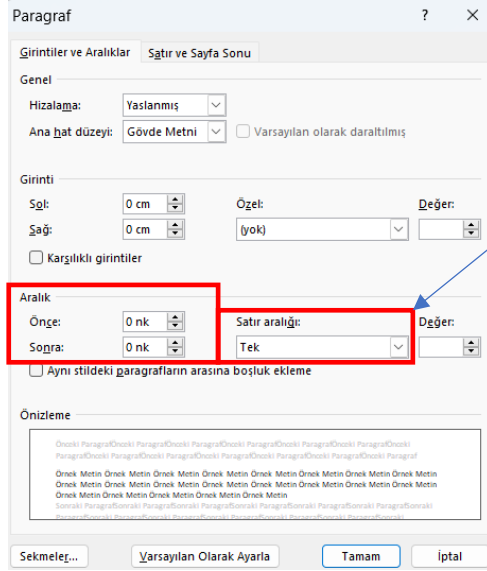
Paragraf

?

Girintiler ve Aralıklar

Satır ve Sayfa Sonu

Genel

Hizalama: Yaslanmış

Ana hat düzeyi: Gövde Metni

Varsayılan olarak daraltılmış

Girinti

Sol: 0 cm

Özel:

Değer:

Sağ: 0 cm

(yok)

Karşılıklı girintiler

Aralık

Önce: 0 nk

Satır aralığı:

Değer:

Sonra: 0 nk

Tek

Aynı stildeki paragrafların arasına boşluk ekleme

Önizleme

Önceki ParagrafÖnceki ParagrafÖnceki ParagrafÖnceki ParagrafÖnceki ParagrafÖnceki ParagrafÖnceki ParagrafÖnceki ParagrafÖnceki ParagrafÖnceki ParagrafÖnceki ParagrafÖnceki ParagrafÖnceki ParagrafÖnceki ParagrafÖnceki Paragraf

Örnek Metin Örnek Metin Örnek Metin Örnek Metin Örnek Metin Örnek Metin Örnek Metin Örnek Metin Örnek Metin Örnek Metin Örnek Metin Örnek Metin Örnek Metin Örnek Metin Örnek Metin Örnek Metin Örnek Metin Örnek Metin Örnek Metin Örnek Metin Örnek Metin Örnek Metin Örnek Metin

Sonraki ParagrafSonraki ParagrafSonraki ParagrafSonraki ParagrafSonraki ParagrafSonraki ParagrafSonraki ParagrafSonraki ParagrafSonraki ParagrafSonraki ParagrafSonraki Paragraf

Sekmeler...

Varsayılan Olarak Ayarla

Tamam

İptal